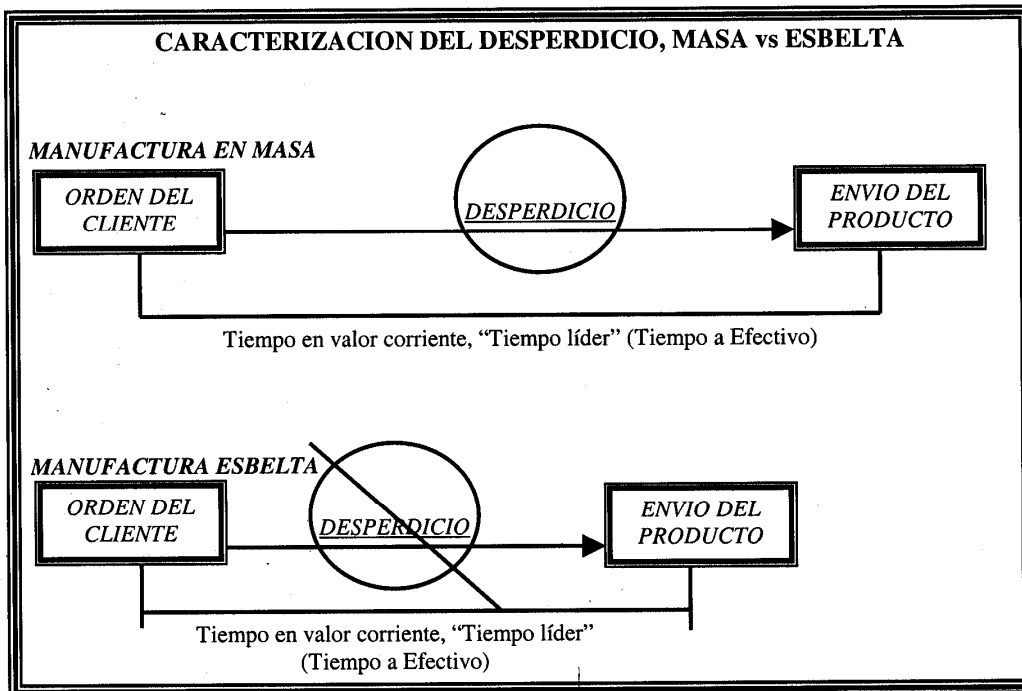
CARACTERIZACION DEL DESPERDICIO, MASA vs ESBELTA

MANUFACTURA EN MASA

ORDEN DEL CLIENTE

DESPERDICIO

ENVIO DEL PRODUCTO

Tiempo en valor corriente, "Tiempo líder" (Tiempo a Efectivo)

MANUFACTURA ESBELTA

ORDEN DEL CLIENTE

DESPERDICIO

ENVIO DEL PRODUCTO

Tiempo en valor corriente, "Tiempo líder" (Tiempo a Efectivo)